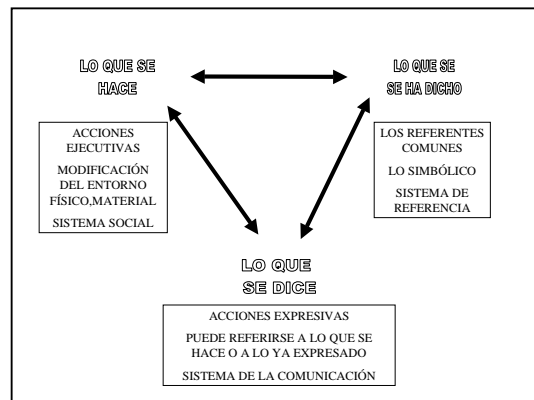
LO QUE SE HACE

LO QUE SE SE HA DICHO

ACCIONES EJECUTIVAS

MODIFICACIÓN DEL ENTORNO FÍSICO,MATERIAL

SISTEMA SOCIAL

LOS REFERENTES COMUNES

LO SIMBÓLICO

SISTEMA DE REFERENCIA

LO QUE SE DICE

ACCIONES EXPRESIVAS

PUEDE REFERIRSE A LO QUE SE HACE O A LO YA EXPRESADO

SISTEMA DE LA COMUNICACIÓN